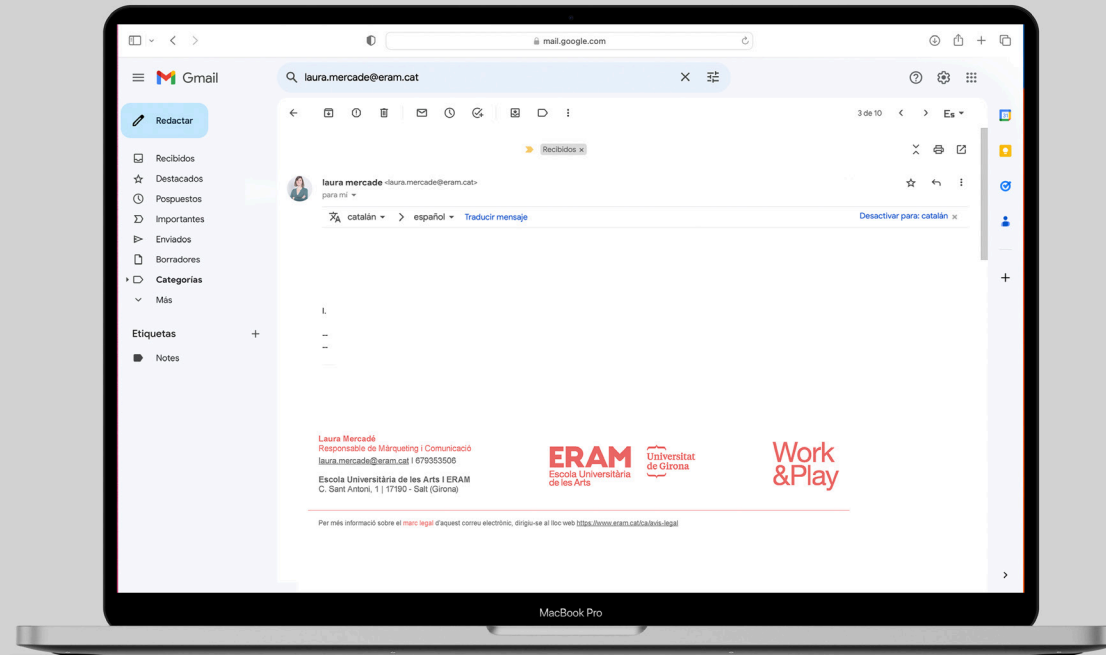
mail.google.com

Gmail

laura.mercade@eram.cat

Redactar

Recibidos
Destacados
Pospuestos
Importantes
Enviados
Borradores
Categorías
Más

Etiquetas
Notes

3 de 10
Es

Recibidos ×

laura mercade <laura.mercade@eram.cat>
para mí

catalán > español Traducir mensaje
Desactivar para: catalán ×

I.

–
–

Laura Mercadé
Responsable de Màrqueting i Comunicació
laura.mercade@eram.cat | 679353506

Escola Universitària de les Arts I ERAM
C. Sant Antoni, 1 | 17190 - Salt (Girona)

ERAM
Escola Universitària de les Arts

Universitat de Girona

Work &Play

Per més informació sobre el marc legal d'aquest correu electrònic, dirigiu-se al lloc web https://www.eram.cat/ca/avis-legal

MacBook Pro